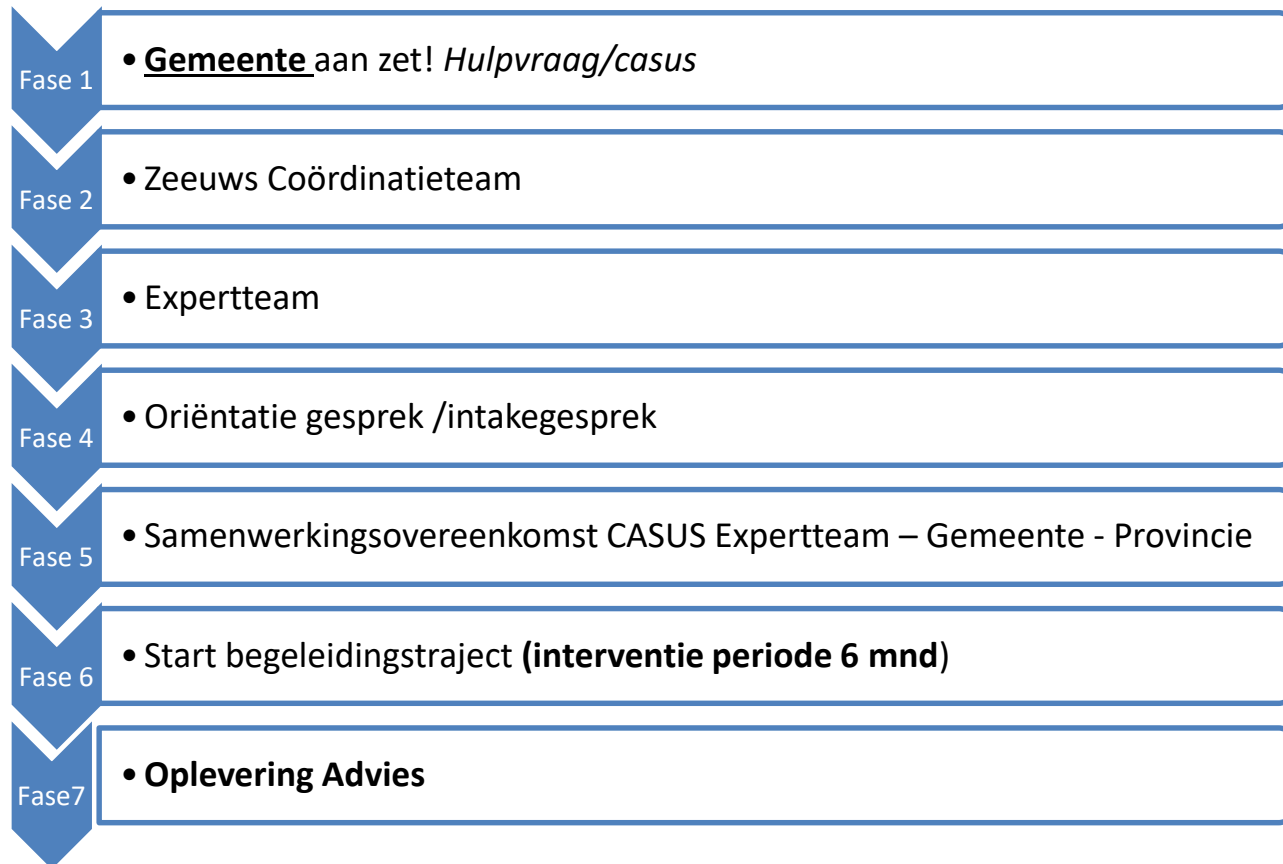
Fase 1
• Gemeente aan zet! Hulpvraag/casus

Fase 2
• Zeeuws Coördinatieteam

Fase 3
• Expertteam

Fase 4
• Oriëntatie gesprek /intakegesprek

Fase 5
• Samenwerkingsovereenkomst CASUS Expertteam – Gemeente - Provincie

Fase 6
• Start begeleidingstraject (interventie periode 6 mnd)

Fase7
• Oplevering Advies